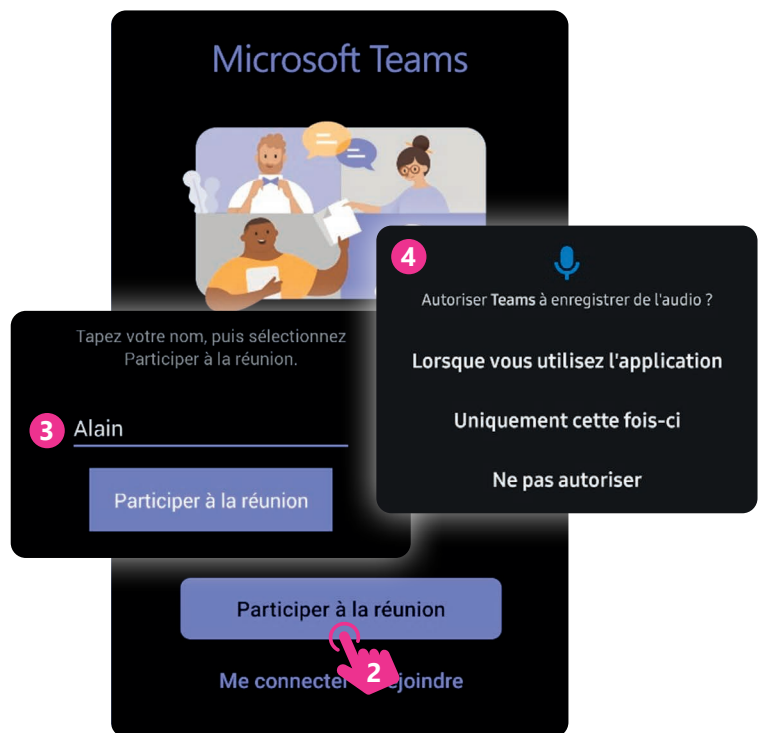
Microsoft Teams

4

Autoriser **Teams** à enregistrer de l'audio ?

Lorsque vous utilisez l'application

Uniquement cette fois-ci

Ne pas autoriser

Tapez votre nom, puis sélectionnez Participer à la réunion.

3 Alain

Participer à la réunion

Participer à la réunion

2

Me connecter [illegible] joindre